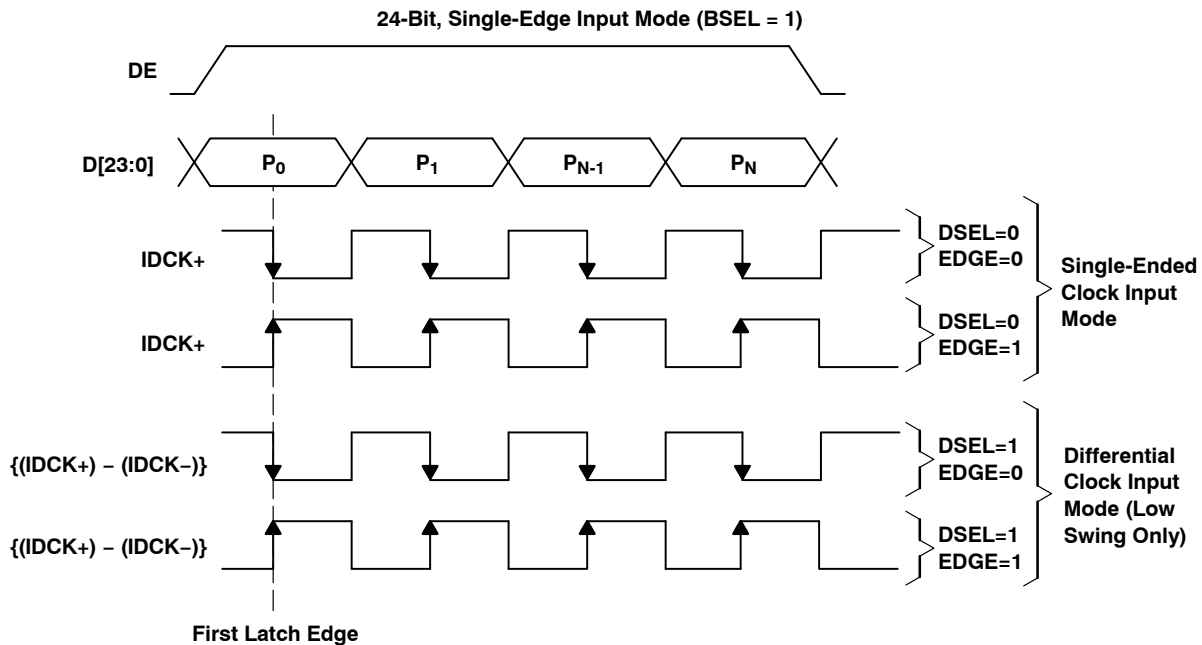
24-Bit, Single-Edge Input Mode (BSEL = 1)

DE

D[23:0]

$P_0$

$P_1$

$P_{N-1}$

$P_N$

IDCK+

DSEL=0
EDGE=0

IDCK+

DSEL=0
EDGE=1

Single-Ended Clock Input Mode

{(IDCK+) – (IDCK–)}

DSEL=1
EDGE=0

{(IDCK+) – (IDCK–)}

DSEL=1
EDGE=1

Differential Clock Input Mode (Low Swing Only)

First Latch Edge